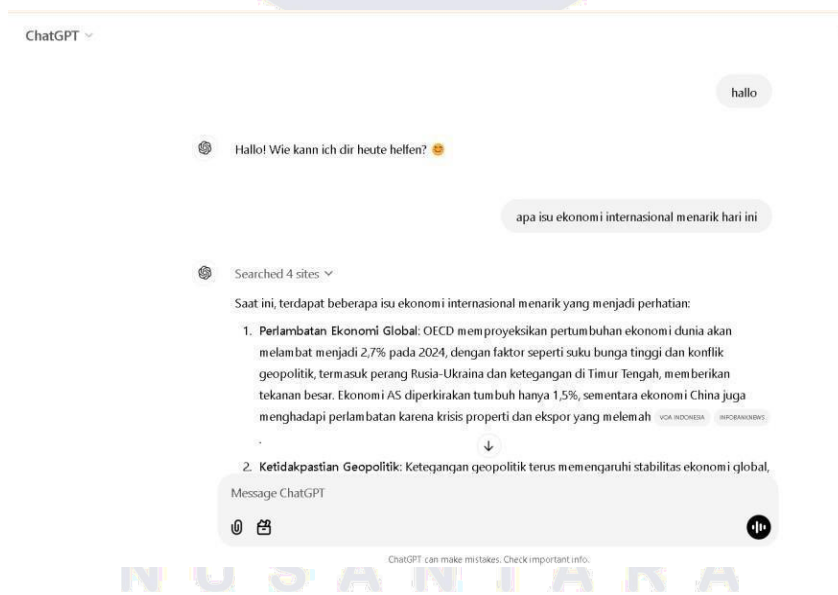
ChatGPT

hallo

Hallo! Wie kann ich dir heute helfen? 😊

apa isu ekonomi internasional menarik hari ini

Searched 4 sites

Saat ini, terdapat beberapa isu ekonomi internasional menarik yang menjadi perhatian:

1. Perlambatan Ekonomi Global: OECD memproyeksikan pertumbuhan ekonomi dunia akan melambat menjadi 2,7% pada 2024, dengan faktor seperti suku bunga tinggi dan konflik geopolitik, termasuk perang Rusia-Ukraina dan ketegangan di Timur Tengah, memberikan tekanan besar. Ekonomi AS diperkirakan tumbuh hanya 1,5%, sementara ekonomi China juga menghadapi perlambatan karena krisis properti dan ekspor yang melemah VOA INDONESIA INFOBANKNEWS .

2. Ketidakpastian Geopolitik: Ketegangan geopolitik terus memengaruhi stabilitas ekonomi global,

Message ChatGPT

ChatGPT can make mistakes. Check important info.

N U S A N T A R A